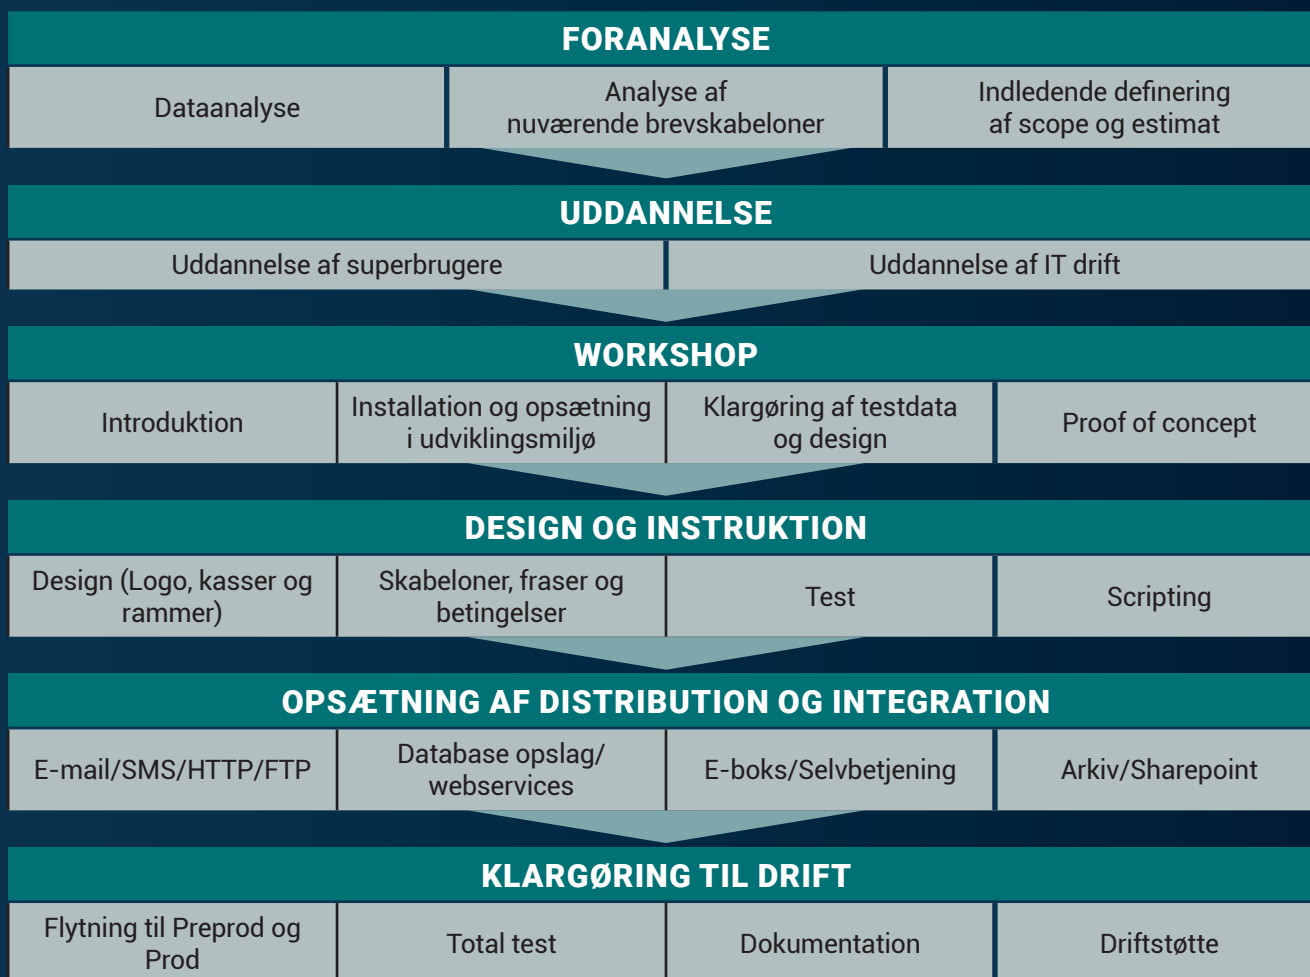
FORANALYSE

Dataanalyse

Analyse af nuværende brevskabeloner

Indledende definering af scope og estimat

UDDANNELSE

Uddannelse af superbrugere

Uddannelse af IT drift

WORKSHOP

Introduktion

Installation og opsætning i udviklingsmiljø

Klargøring af testdata og design

Proof of concept

DESIGN OG INSTRUKTION

Design (Logo, kasser og rammer)

Skabeloner, fraser og betingelser

Test

Scripting

OPSÆTNING AF DISTRIBUTION OG INTEGRATION

E-mail/SMS/HTTP/FTP

Database opslag/ webservices

E-boks/Selvbetjening

Arkiv/Sharepoint

KLARGØRING TIL DRIFT

Flytning til Preprod og Prod

Total test

Dokumentation

Driftstøtte